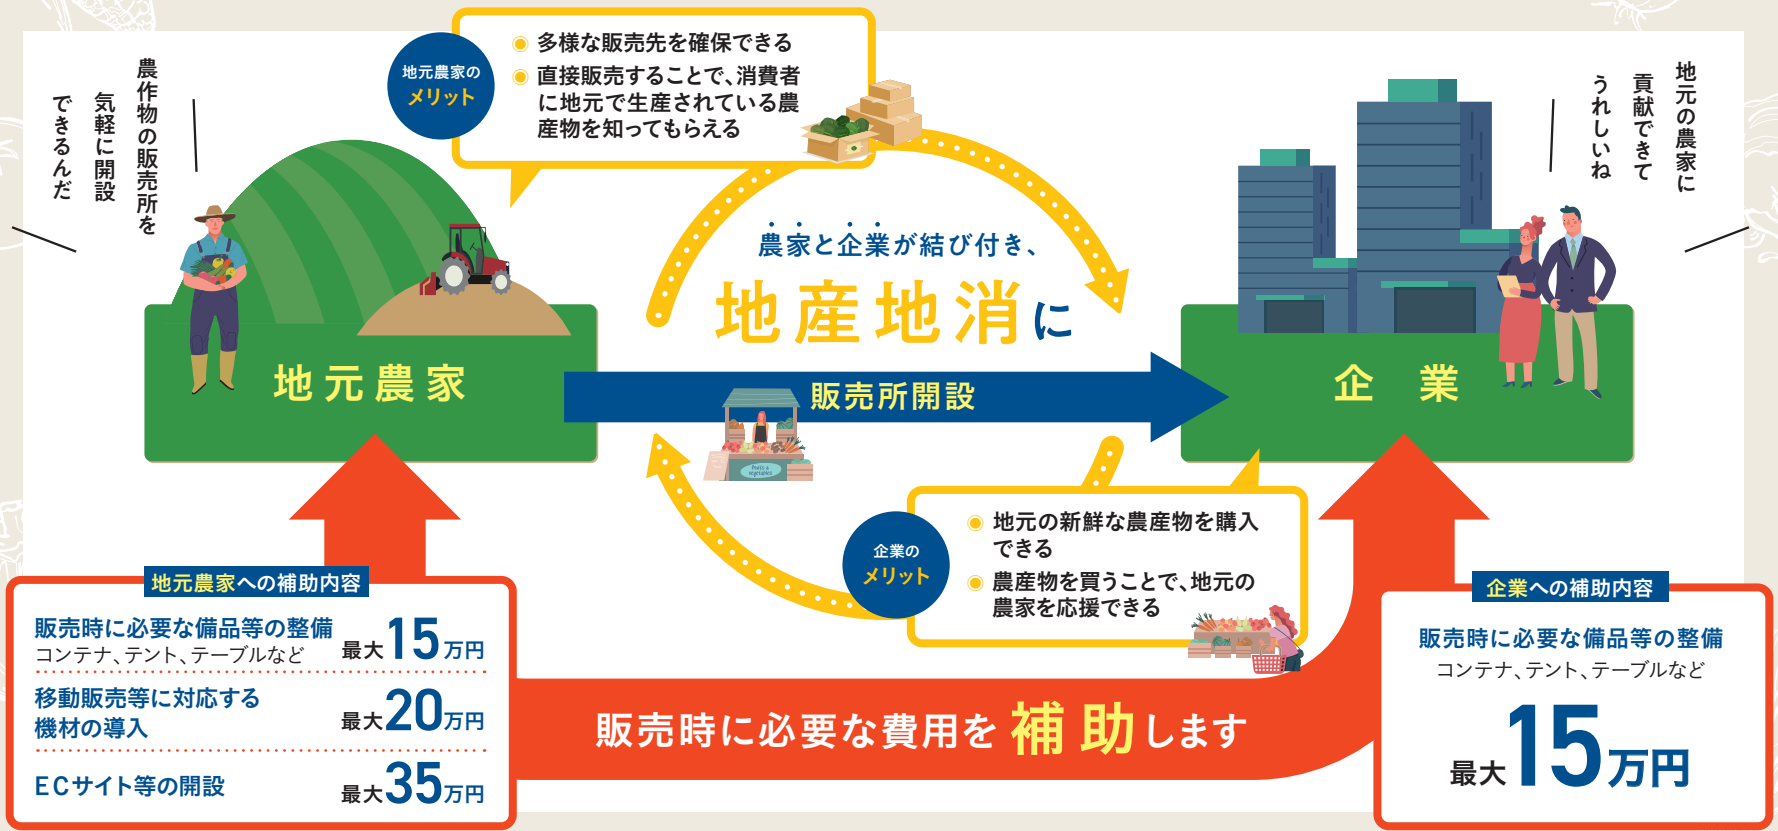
農作物の販売所を
気軽に開設
できるんだ

地元農家の
メリット

多様な販売先を確保できる
直接販売することで、消費者に地元で生産されている農産物を知ってもらえる

地元の農家に
貢献できて
うれしいね

農家と企業が結び付き、
地産地消に

地元農家

販売所開設

企　業

企業の
メリット

地元の新鮮な農産物を購入できる
農産物を買うことで、地元の農家を応援できる

地元農家への補助内容

販売時に必要な備品等の整備
コンテナ、テント、テーブルなど　最大15万円

移動販売等に対応する機材の導入　最大20万円

ECサイト等の開設　最大35万円

販売時に必要な費用を補助します

企業への補助内容

販売時に必要な備品等の整備
コンテナ、テント、テーブルなど

最大15万円